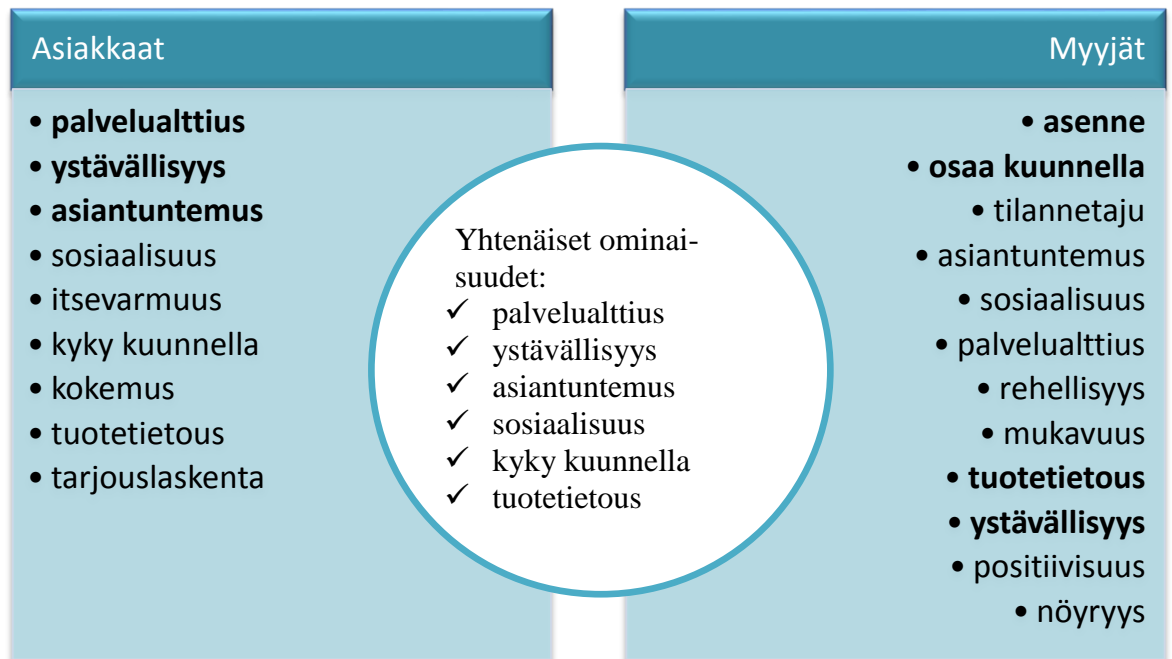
Asiakkaat

- **palvelualttius**
- **ystävällisyys**
- **asiantuntemus**
- sosiaalisuus
- itsevarmuus
- kyky kuunnella
- kokemus
- tuotetietous
- tarjouslaskenta

Yhtenäiset ominaisuudet:
✓ palvelualttius
✓ ystävällisyys
✓ asiantuntemus
✓ sosiaalisuus
✓ kyky kuunnella
✓ tuotetietous

Myyjät

- **asenne**
- **osaa kuunnella**
- tilannetaju
- asiantuntemus
- sosiaalisuus
- palvelualttius
- rehellisyys
- mukavuus
- **tuotetietous**
- **ystävällisyys**
- positiivisuus
- nöyryys